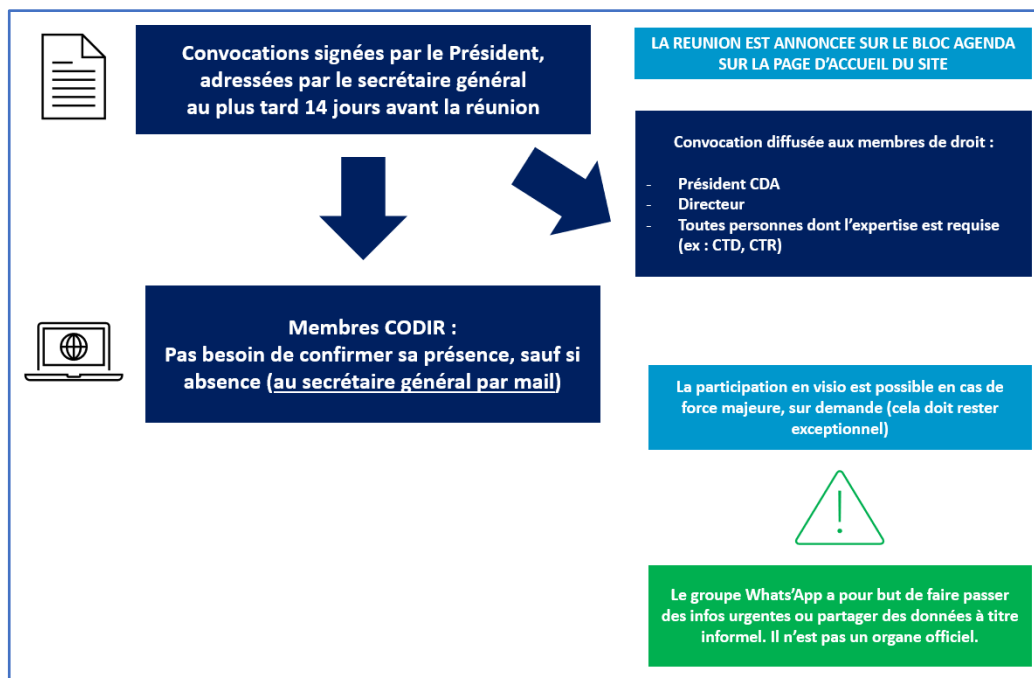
Convocations signées par le Président, adressées par le secrétaire général au plus tard 14 jours avant la réunion

LA REUNION EST ANNONCEE SUR LE BLOC AGENDA SUR LA PAGE D'ACCUEIL DU SITE

Convocation diffusée aux membres de droit :

- Président CDA
- Directeur
- Toutes personnes dont l'expertise est requise (ex : CTD, CTR)

Membres CODIR :
Pas besoin de confirmer sa présence, sauf si absence (au secrétaire général par mail)

La participation en visio est possible en cas de force majeure, sur demande (cela doit rester exceptionnel)

Le groupe Whats'App a pour but de faire passer des infos urgentes ou partager des données à titre informel. Il n'est pas un organe officiel.